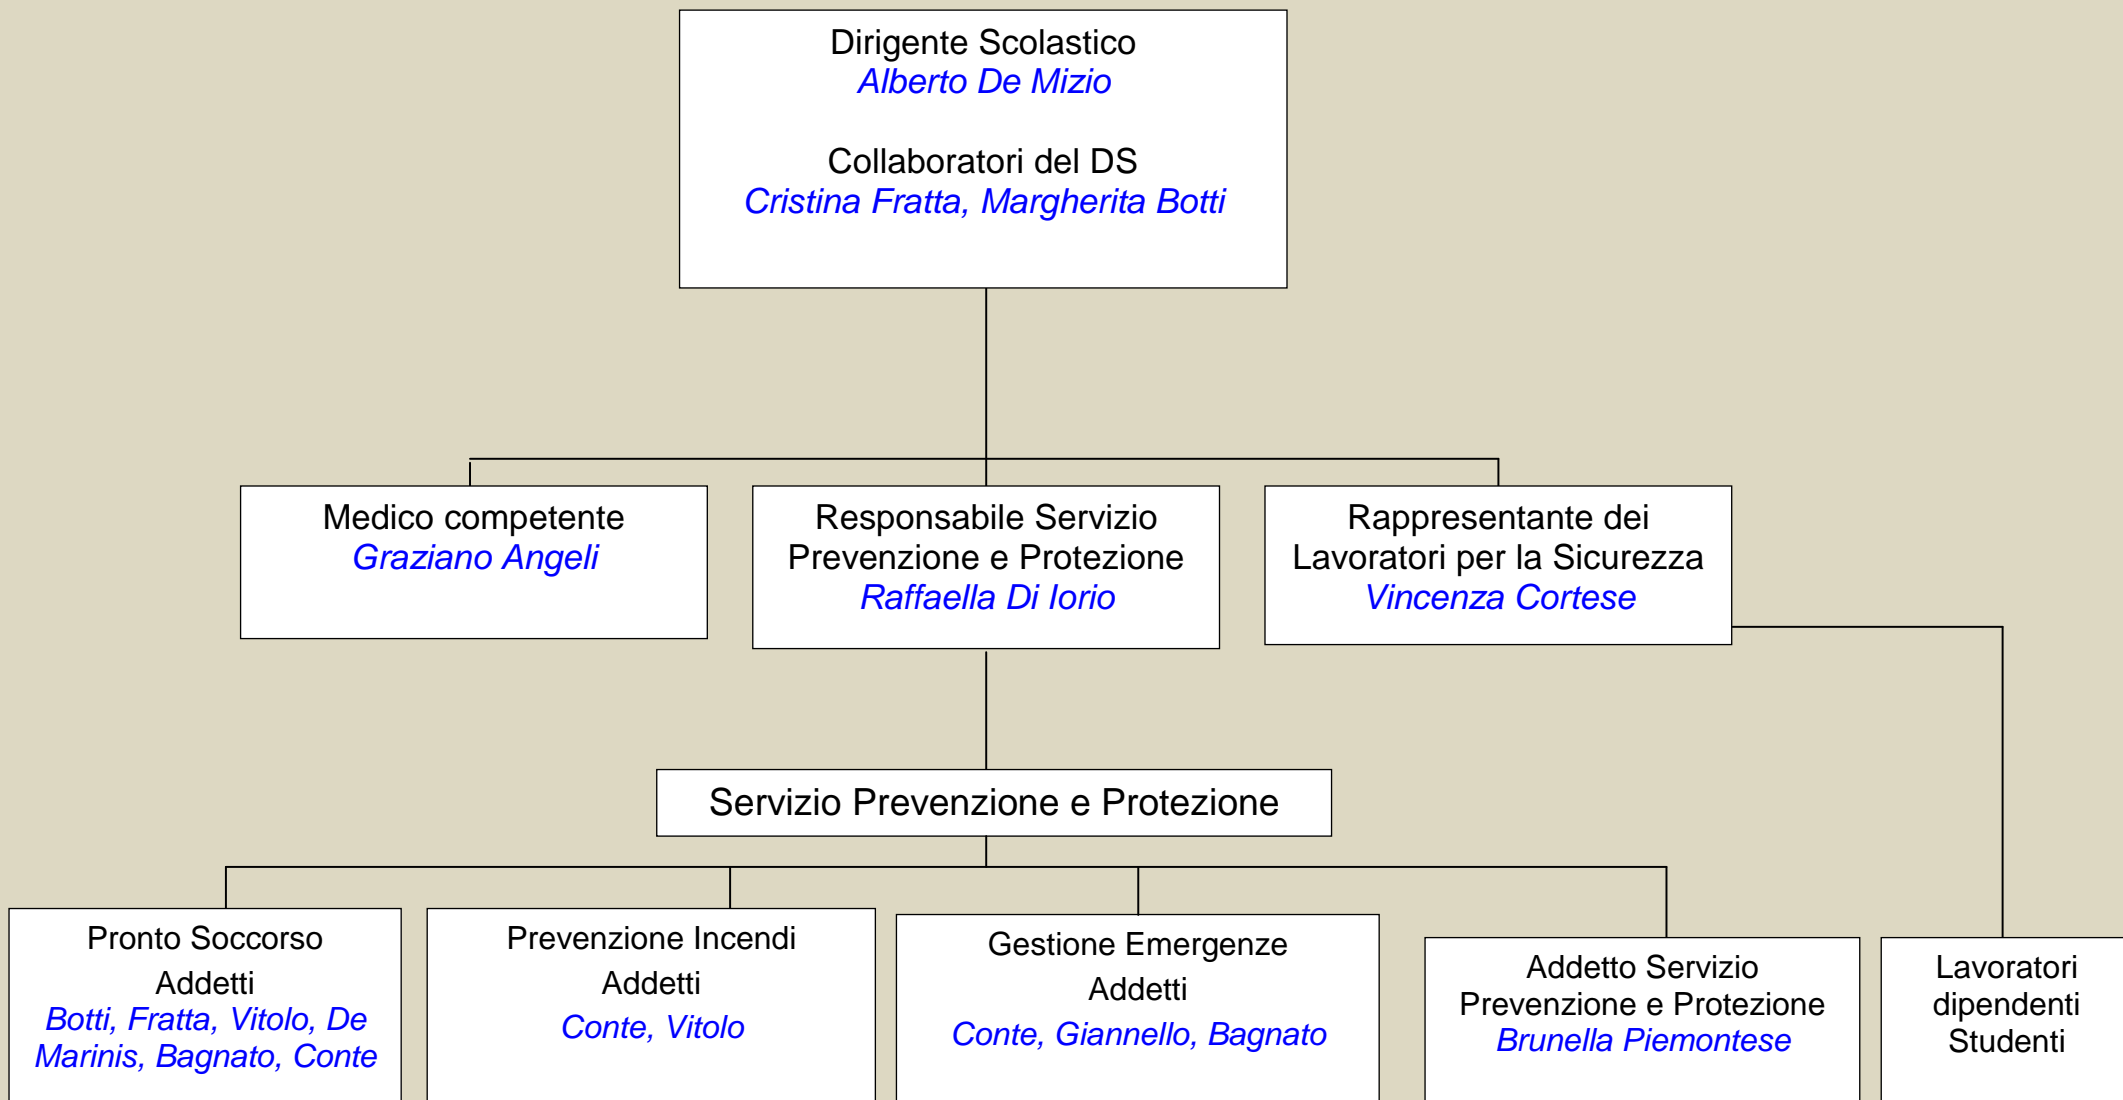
Dirigente Scolastico
Alberto De Mizio

Collaboratori del DS
Cristina Fratta, Margherita Botti

Medico competente
Graziano Angeli

Responsabile Servizio Prevenzione e Protezione
Raffaella Di Iorio

Rappresentante dei Lavoratori per la Sicurezza
Vincenza Cortese

Servizio Prevenzione e Protezione

Pronto Soccorso
Addetti
Botti, Fratta, Vitolo, De Marinis, Bagnato, Conte

Prevenzione Incendi
Addetti
Conte, Vitolo

Gestione Emergenze
Addetti
Conte, Giannello, Bagnato

Addetto Servizio Prevenzione e Protezione
Brunella Piemontese

Lavoratori dipendenti
Studenti